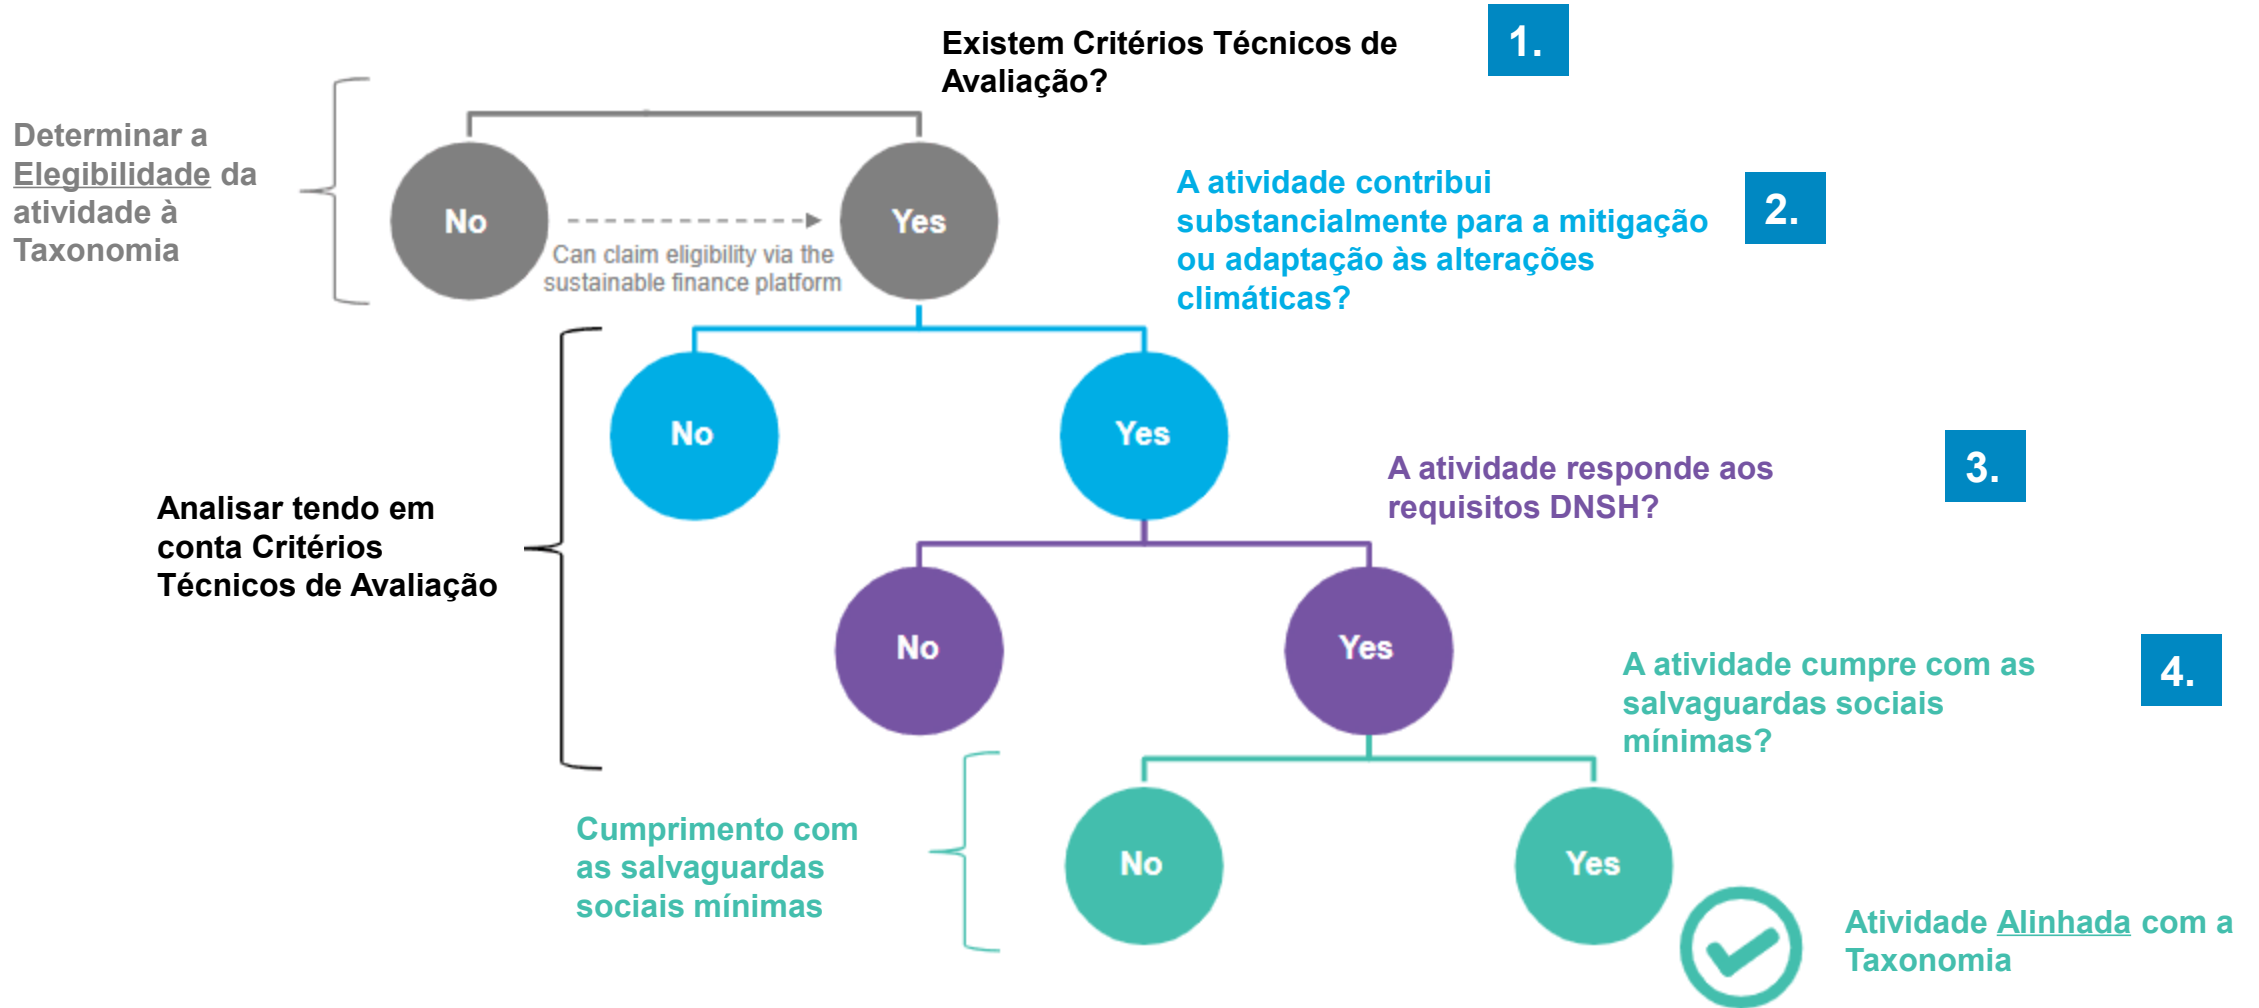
Existem Critérios Técnicos de Avaliação?

1.

Determinar a Elegibilidade da atividade à Taxonomia

No

Can claim eligibility via the sustainable finance platform

Yes

A atividade contribui substancialmente para a mitigação ou adaptação às alterações climáticas?

2.

No

Yes

A atividade responde aos requisitos DNSH?

3.

Analisar tendo em conta Critérios Técnicos de Avaliação

No

Yes

A atividade cumpre com as salvaguardas sociais mínimas?

4.

Cumprimento com as salvaguardas sociais mínimas

No

Yes

Atividade Alinhada com a Taxonomia